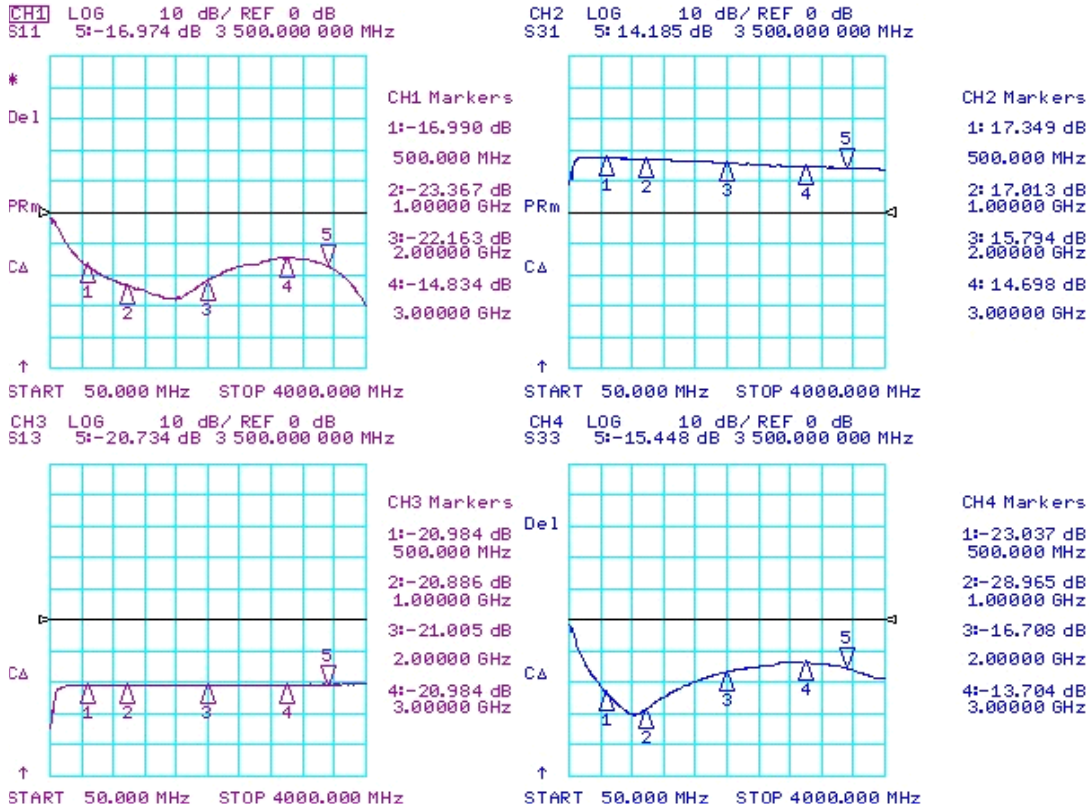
CH1 LOG 10 dB/ REF 0 dB
S11 5:-16.974 dB 3 500.000 000 MHz

*
Del
PRm
C∆
↑

1 2 3 4 5

CH1 Markers
1:-16.990 dB
500.000 MHz
2:-23.367 dB
1.00000 GHz
3:-22.163 dB
2.00000 GHz
4:-14.834 dB
3.00000 GHz

START 50.000 MHz STOP 4000.000 MHz

CH2 LOG 10 dB/ REF 0 dB
S31 5: 14.185 dB 3 500.000 000 MHz

PRm
C∆
↑

1 2 3 4 5

CH2 Markers
1: 17.349 dB
500.000 MHz
2: 17.013 dB
1.00000 GHz
3: 15.794 dB
2.00000 GHz
4: 14.698 dB
3.00000 GHz

START 50.000 MHz STOP 4000.000 MHz

CH3 LOG 10 dB/ REF 0 dB
S13 5:-20.734 dB 3 500.000 000 MHz

C∆
↑

1 2 3 4 5

CH3 Markers
1:-20.984 dB
500.000 MHz
2:-20.886 dB
1.00000 GHz
3:-21.005 dB
2.00000 GHz
4:-20.984 dB
3.00000 GHz

START 50.000 MHz STOP 4000.000 MHz

CH4 LOG 10 dB/ REF 0 dB
S33 5:-15.448 dB 3 500.000 000 MHz

Del
C∆
↑

1 2 3 4 5

CH4 Markers
1:-23.037 dB
500.000 MHz
2:-28.965 dB
1.00000 GHz
3:-16.708 dB
2.00000 GHz
4:-13.704 dB
3.00000 GHz

START 50.000 MHz STOP 4000.000 MHz